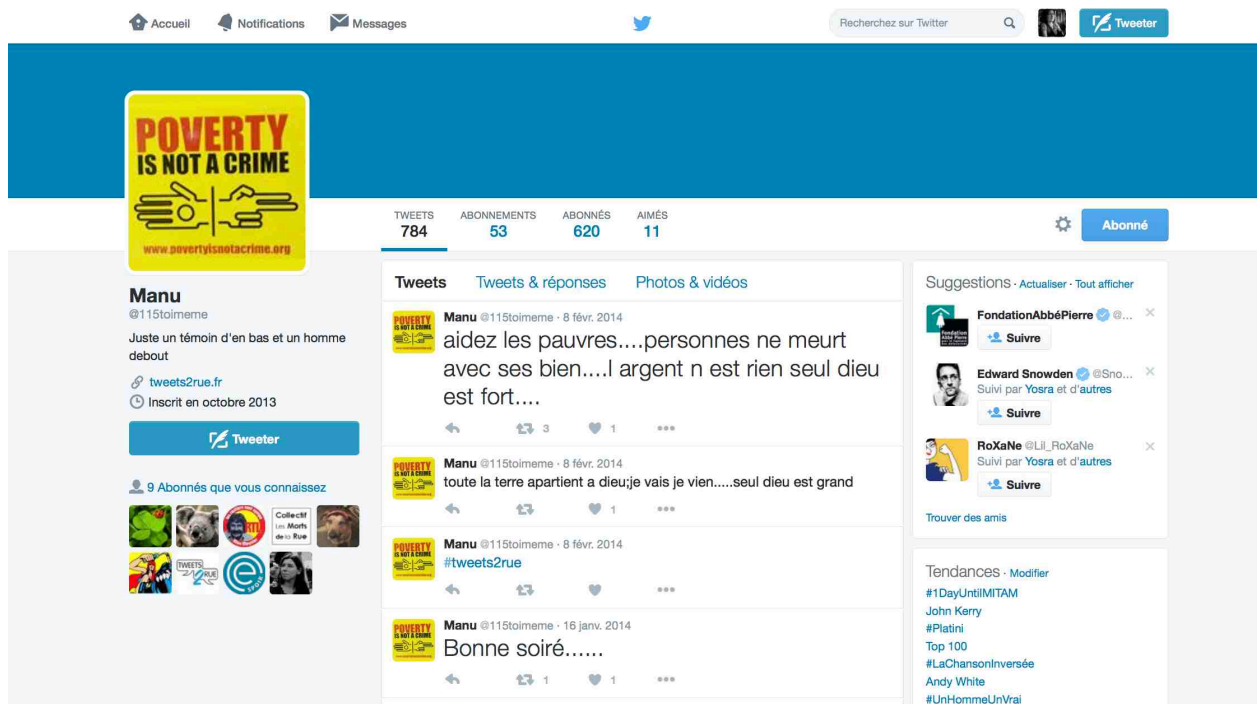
Accueil Notifications Messages

Recherchez sur Twitter

Tweeter

POVERTY IS NOT A CRIME

www.povertyisnotacrime.org

TWEETS 784
ABONNEMENTS 53
ABONNÉS 620
AIMÉS 11

Abonné

Manu
@115toimeme
Juste un témoin d'en bas et un homme debout
tweets2rue.fr
Inscrit en octobre 2013

Tweeter

9 Abonnés que vous connaissez

Tweets Tweets & réponses Photos & vidéos

Manu @115toimeme · 8 févr. 2014
aidez les pauvres....personnes ne meurt avec ses bien....l argent n est rien seul dieu est fort....
3 1

Manu @115toimeme · 8 févr. 2014
toute la terre apartient a dieu;je vais je vien.....seul dieu est grand
1

Manu @115toimeme · 8 févr. 2014
#tweets2rue

Manu @115toimeme · 16 janv. 2014
Bonne soiré......
1 1

Suggestions · Actualiser · Tout afficher

FondationAbbéPierre @...
Suivre

Edward Snowden @Sno...
Suivi par Yosra et d'autres
Suivre

RoXaNe @Lil_RoXaNe
Suivi par Yosra et d'autres
Suivre

Trouver des amis

Tendances · Modifier
#1DayUntilMITAM
John Kerry
#Platini
Top 100
#LaChansonInversée
Andy White
#UnHommeUnVrai